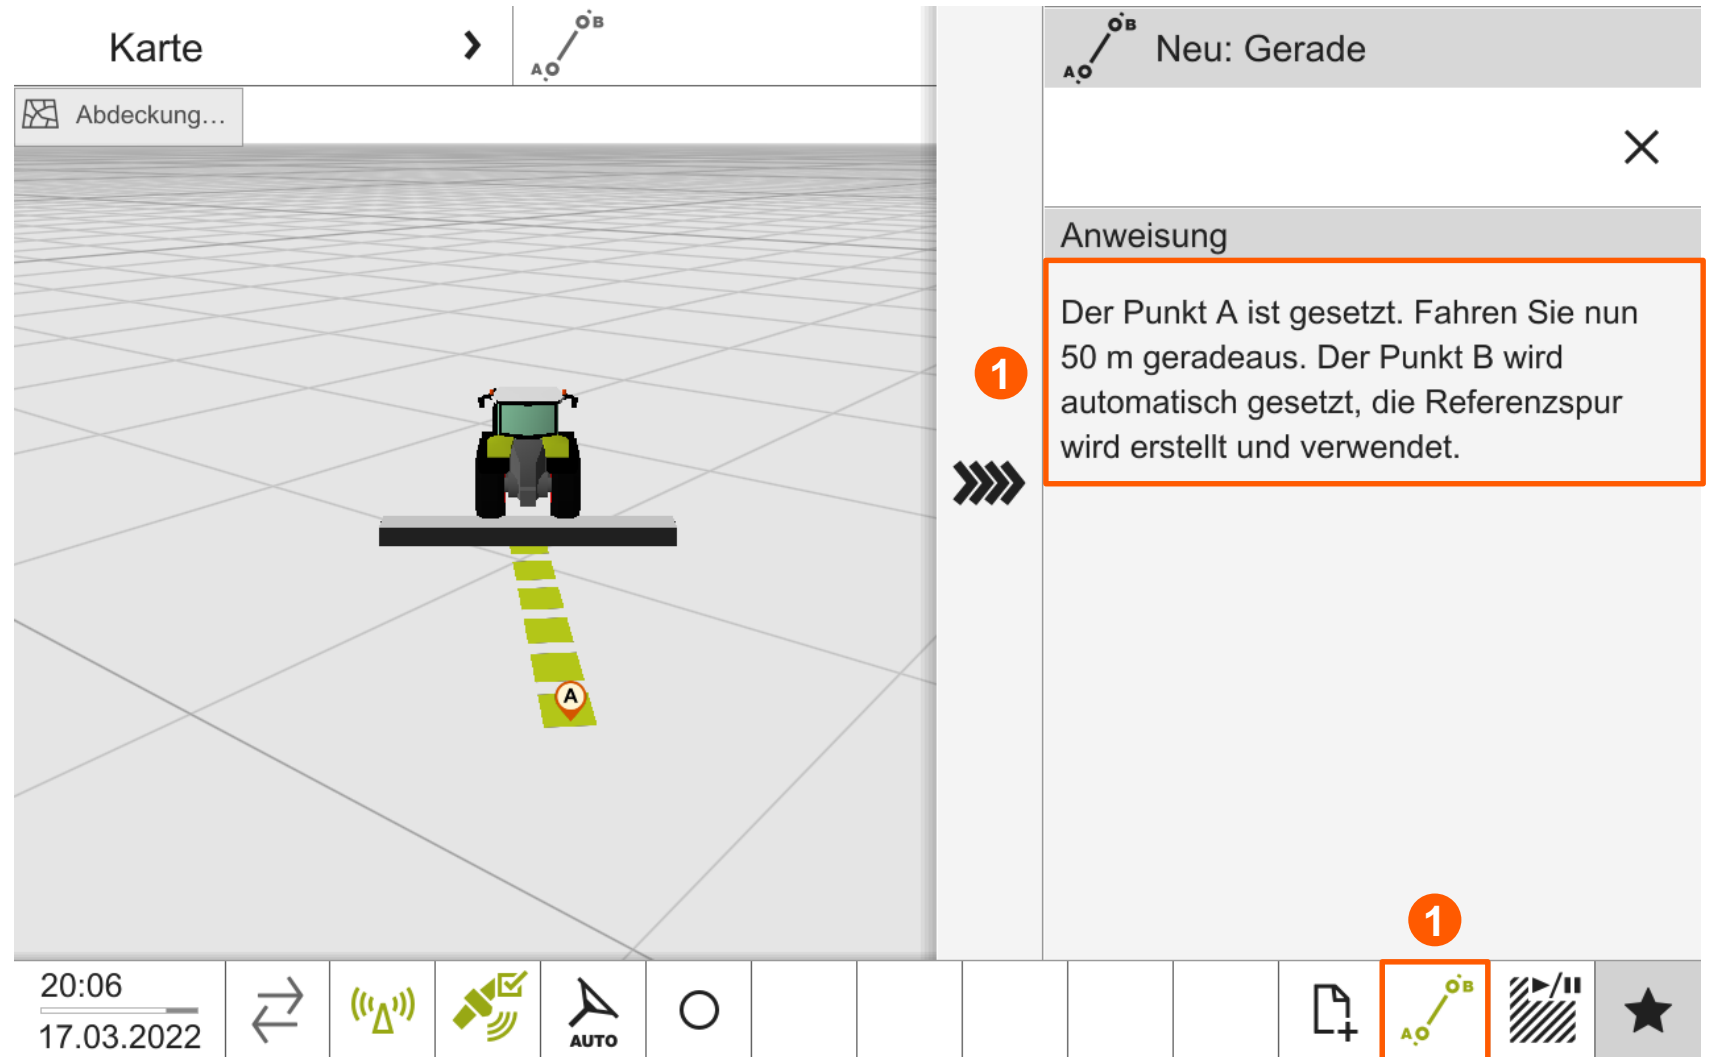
Karte

B
A

Abdeckung...

B
A
Neu: Gerade

Anweisung

1

Der Punkt A ist gesetzt. Fahren Sie nun 50 m geradeaus. Der Punkt B wird automatisch gesetzt, die Referenzspur wird erstellt und verwendet.

A

1

20:06
17.03.2022

AUTO

B
A